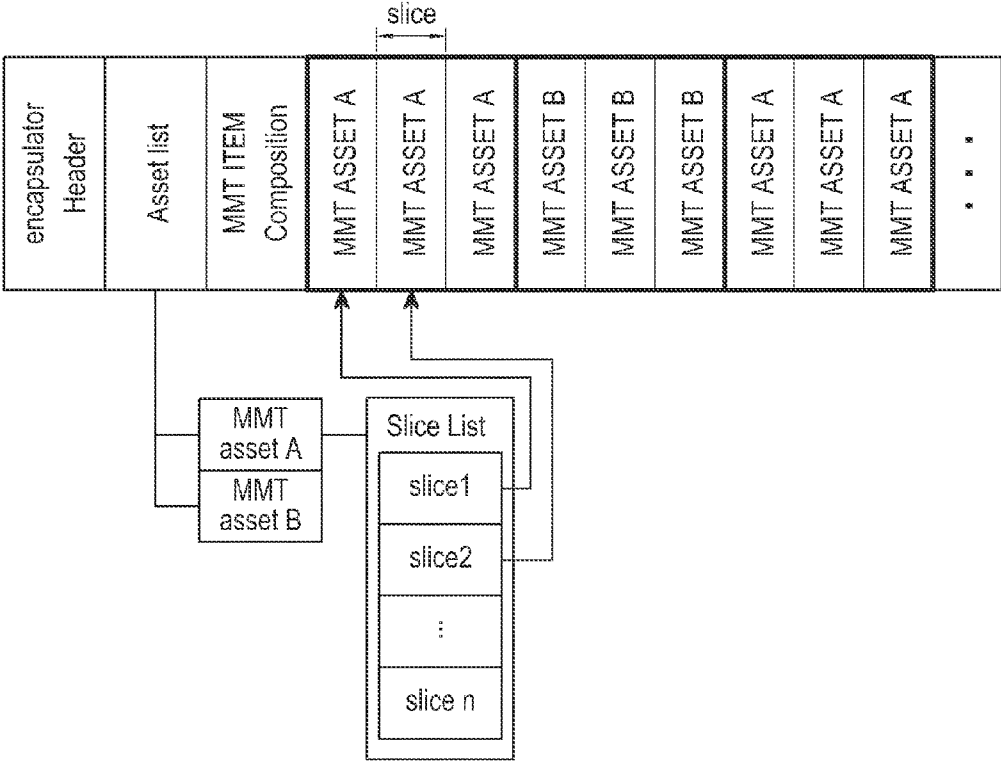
slice

encapsulator Header

Asset list

MMT ITEM Composition

MMT ASSET A

MMT ASSET A

MMT ASSET A

MMT ASSET B

MMT ASSET B

MMT ASSET B

MMT ASSET A

MMT ASSET A

MMT ASSET A

• • •

MMT asset A

MMT asset B

Slice List

slice1

slice2

⋮

slice n